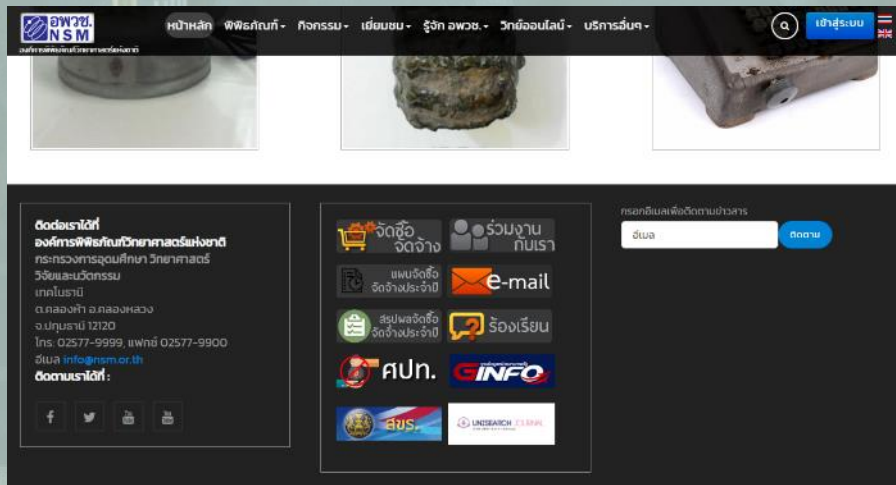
อพวช. NSM
องค์การพิพิธภัณฑ์วิทยาศาสตร์แห่งชาติ

หน้าหลัก พิพิธภัณฑ์ - กิจกรรม - เยี่ยมชม - รู้จัก อพวช. - วิทย์ออนไลน์ - บริการอื่นๆ -

เข้าสู่ระบบ

ติดต่อเราได้ที่
องค์การพิพิธภัณฑ์วิทยาศาสตร์แห่งชาติ
กระทรวงการอุดมศึกษา วิทยาศาสตร์ วิจัยและนวัตกรรม
เทคโนธานี
ต.คลองห้า อ.คลองหลวง
จ.ปทุมธานี 12120
โทร: 02577-9999, แฟกซ์ 02577-9900
อีเมล info@nsm.or.th
ติดตามเราได้ที่ :

จัดซื้อ จัดจ้าง
ร่วมงานกับเรา
แผนจัดซื้อ จัดจ้างประจำปี
e-mail
สรุปผลจัดซื้อ จัดจ้างประจำปี
ร้องเรียน
ศปท.
GINFO
สขร.
UNISEARCH

กรอกอีเมลเพื่อติดตามข่าวสาร
อีเมล
ติดตาม